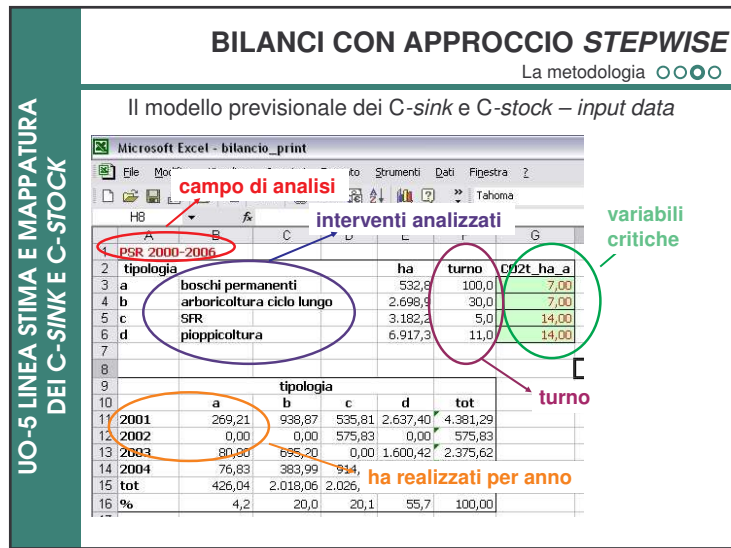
UO-5 LINEA STIMA E MAPPATURA DEI C-SINK E C-STOCK

BILANCI CON APPROCCIO STEPWISE

La metodologia

Il modello previsionale dei C-sink e C-stock – input data

Microsoft Excel - bilancio_print

File Mo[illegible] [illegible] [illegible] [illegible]to Strumenti Dati Finestra ?

Tahoma

H8

campo di analisi

interventi analizzati

variabili critiche

| | A | B | C | D | E | F | G |
|---|---|---|---|---|---|---|---|
| 1 | PSR 2000-2006 | | | | | | |
| 2 | tipologia | | | | ha | turno | C02t_ha_a |
| 3 | a | boschi permanenti | | | 532,8 | 100,0 | 7,00 |
| 4 | b | arboricoltura ciclo lungo | | | 2.698,9 | 30,0 | 7,00 |
| 5 | c | SFR | | | 3.182,2 | 5,0 | 14,00 |
| 6 | d | pioppicoltura | | | 6.917,3 | 11,0 | 14,00 |
| 7 | | | | | | | |
| 8 | | | | | | | |
| 9 | | | tipologia | | | | |
| 10 | | a | b | c | d | tot | |
| 11 | 2001 | 269,21 | 938,87 | 535,81 | 2.637,40 | 4.381,29 | |
| 12 | 2002 | 0,00 | 0,00 | 575,83 | 0,00 | 575,83 | |
| 13 | 2003 | 80,00 | 695,20 | 0,00 | 1.600,42 | 2.375,62 | |
| 14 | 2004 | 76,83 | 383,99 | 914, | | | |
| 15 | tot | 426,04 | 2.018,06 | 2.026, | | | |
| 16 | % | 4,2 | 20,0 | 20,1 | 55,7 | 100,00 | |

turno

ha realizzati per anno